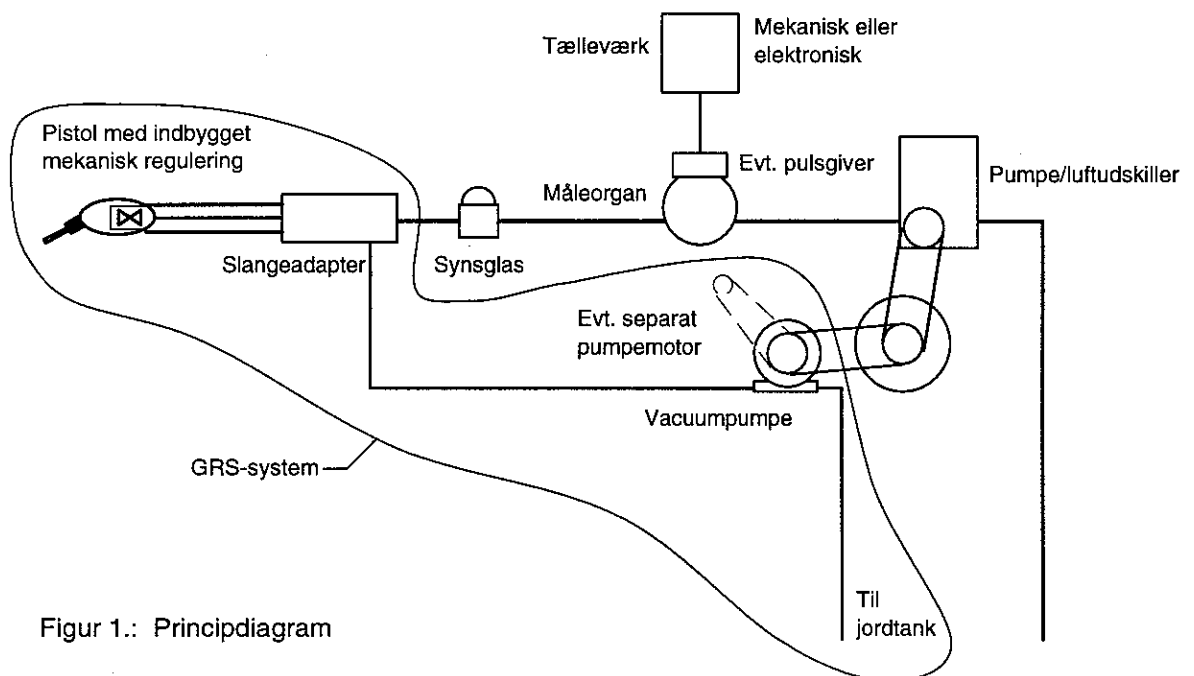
Tælleværk

Mekanisk eller elektronisk

Pistol med indbygget mekanisk regulering

Evt. pulsgiver

Måleorgan

Pumpe/luftudskiller

Slangeadapter

Synsglas

Evt. separat pumpemotor

Vacuumpumpe

GRS-system

Til jordtank

Figur 1.: Principdiagram